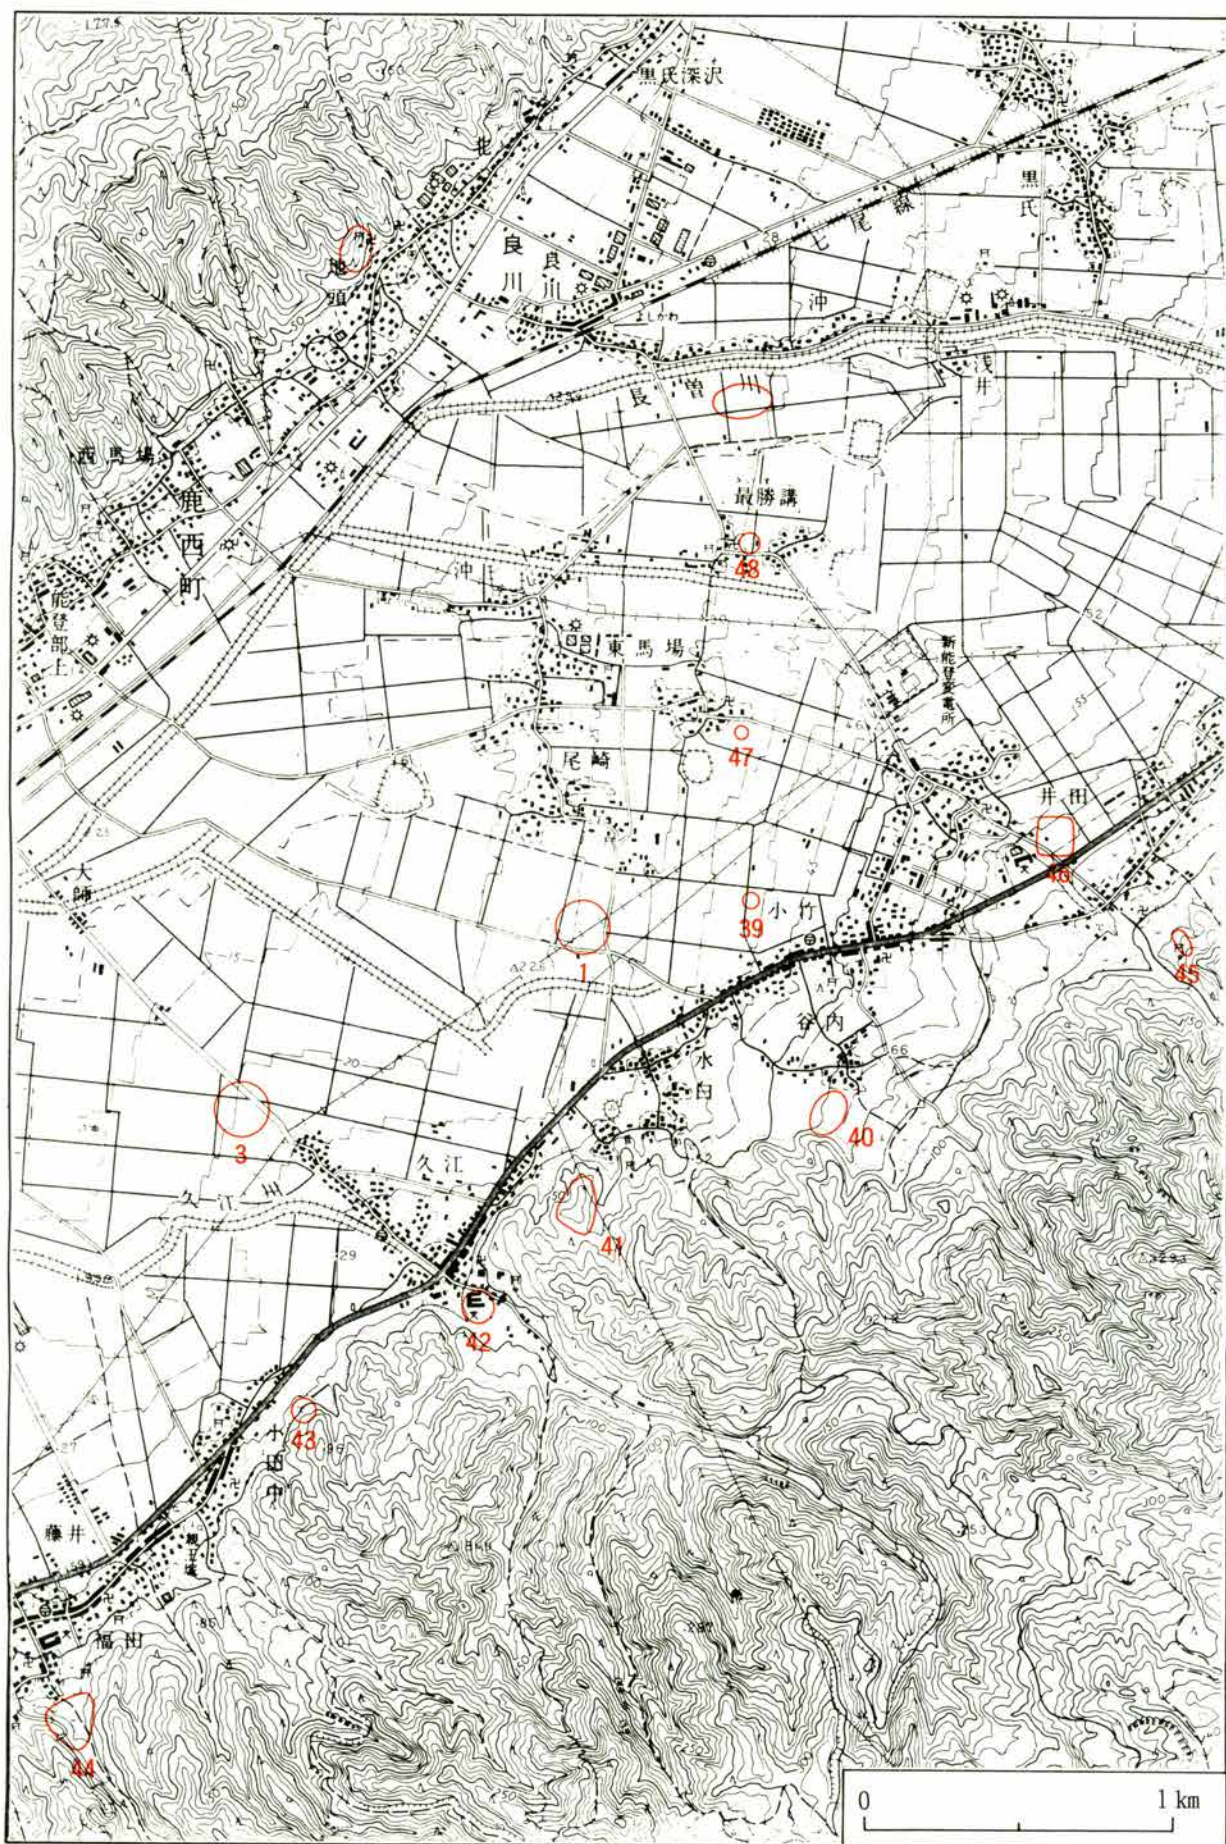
黒氏深沢

北

地頭

良川

良川

七尾線

黒氏

沖

浅井

長曽川

西馬場

鹿西町

最勝講

48

能登部上

沖

東馬場

新能登変電所

尾崎

47

井田

46

大師

39

小竹

1

45

谷内

水白

3

40

久江

久江川

41

42

43

小田中

藤井

福田

44

0

1 km